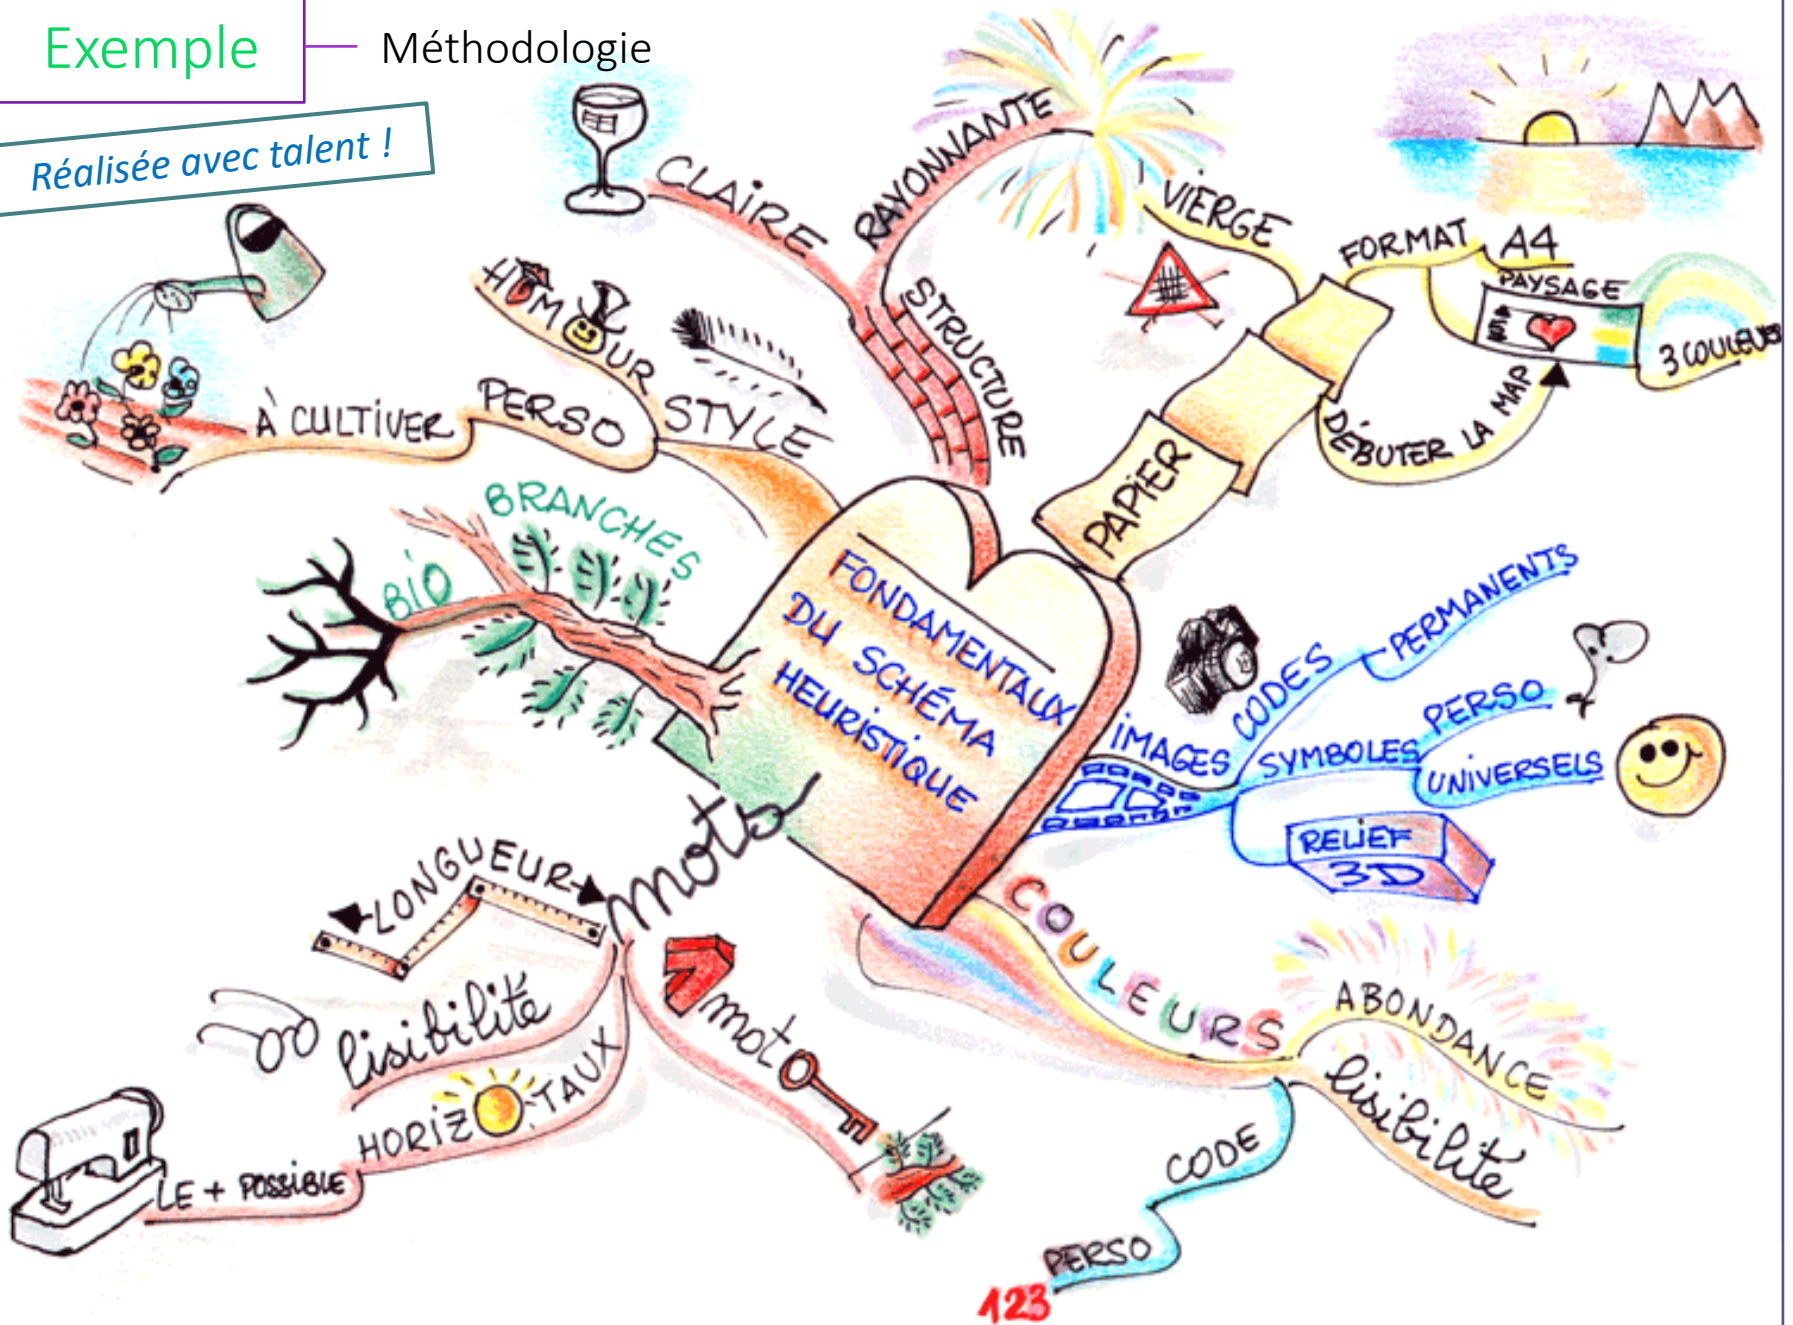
Exemple — Méthodologie

Réalisée avec talent !

FONDAMENTAUX DU SCHÉMA HEURISTIQUE

CLAIRE
RAYONNANTE
STRUCTURE
VIERGE
PAPIER
FORMAT
A4
PAYSAGE
3 COULEURS
DÉBUTER LA MAP
HUMOUR
STYLE
PERSO
À CULTIVER
BRANCHES
BIO
IMAGES
CODES
PERMANENTS
SYMBOLES
PERSO
UNIVERSELS
RELIEF
3D
COULEURS
ABONDANCE
lisibilité
CODE
PERSO
123
mots
LONGUEUR
lisibilité
HORIZONTAUX
LE + POSSIBLE
mot